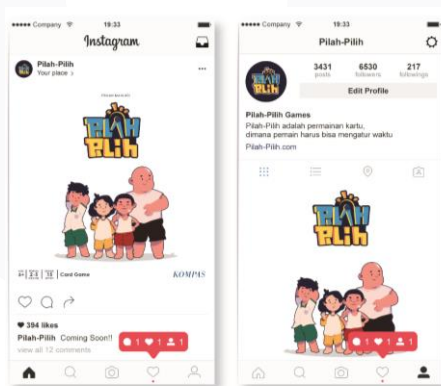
●●●●● Company 19:33
Instagram
Pilah-Pilih
Your place >
···
PILAH PILIH
Card Game
KOMPAS
394 likes
Pilah-Pilih Coming Soon!!
view all 12 comments
1 1 1

●●●●● Company 19:33
Pilah-Pilih
PILAH PILIH
3431 posts
6530 followers
217 followings
Edit Profile
Pilah-Pilih Games
Pilah-Pilih adalah permainan kartu,
dimana pemain harus bisa mengatur waktu
Pilah-Pilih.com
PILAH PILIH
1 1 1